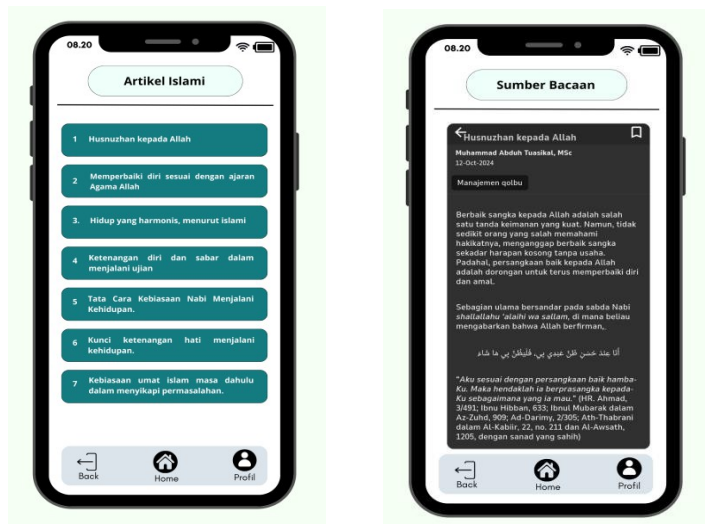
08.20

Artikel Islami

1 Husnuzhan kepada Allah

2 Memperbaiki diri sesuai dengan ajaran Agama Allah

3. Hidup yang harmonis, menurut islami

4 Ketenangan diri dan sabar dalam menjalani ujian

5 Tata Cara Kebiasaan Nabi Menjalani Kehidupan.

6 Kunci ketenangan hati menjalani kehidupan.

7 Kebiasaan umat islam masa dahulu dalam menyikapi permasalahan.

Back Home Profil

08.20

Sumber Bacaan

Husnuzhan kepada Allah

Muhammad Abduh Tuasikal, MSc
12-Oct-2024

Manajemen qolbu

Berbaik sangka kepada Allah adalah salah satu tanda keimanan yang kuat. Namun, tidak sedikit orang yang salah memahami hakikatnya, menganggap berbaik sangka sekadar harapan kosong tanpa usaha. Padahal, persangkaan baik kepada Allah adalah dorongan untuk terus memperbaiki diri dan amal.

Sebagian ulama bersandar pada sabda Nabi *shallallahu 'alaihi wa sallam*, di mana beliau mengabarkan bahwa Allah berfirman,.

أنا عند حسن ظنّ عبدي بي، فليظنّ بي ما شاء

"*Aku sesuai dengan persangkaan baik hamba-Ku. Maka hendaklah ia berprasangka kepada-Ku sebagaimana yang ia mau.*" (HR. Ahmad, 3/491; Ibnu Hibban, 633; Ibnul Mubarak dalam Az-Zuhd, 909; Ad-Darimy, 2/305; Ath-Thabrani dalam Al-Kabiir, 22, no. 211 dan Al-Awsath, 1205, dengan sanad yang sahih)

Back Home Profil